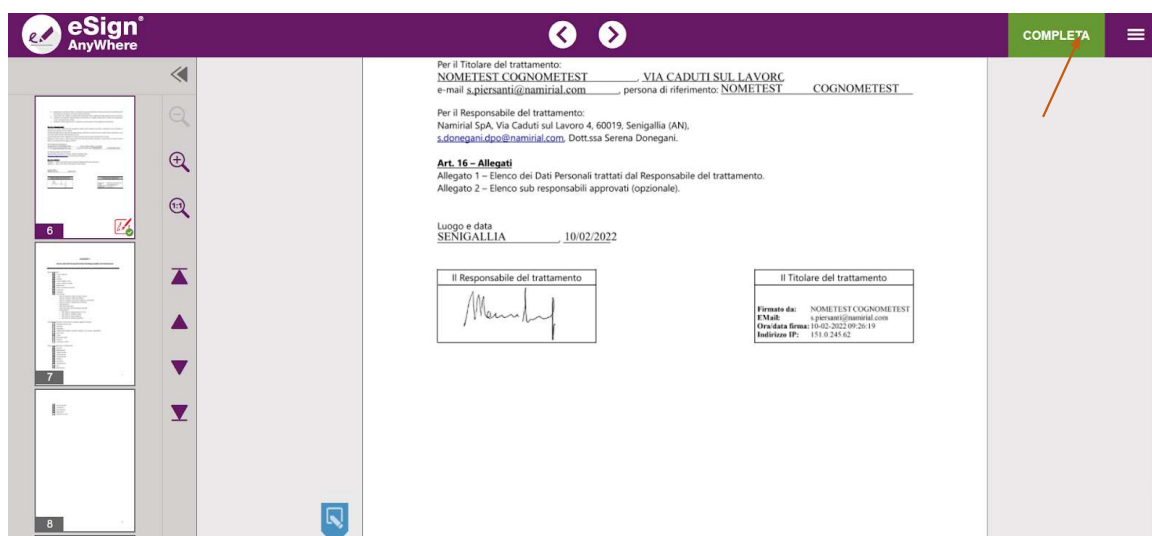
eSign® AnyWhere

COMPLETA

6

7

8

Per il Titolare del trattamento:
NOMETEST COGNOMETEST, VIA CADUTI SUL LAVORC
e-mail s.piersanti@namirial.com, persona di riferimento: NOMETEST COGNOMETEST

Per il Responsabile del trattamento:
Namirial SpA, Via Caduti sul Lavoro 4, 60019, Senigallia (AN), s.donegani.dpo@namirial.com, Dott.ssa Serena Donegani.

Art. 16 – Allegati
Allegato 1 – Elenco dei Dati Personali trattati dal Responsabile del trattamento.
Allegato 2 – Elenco sub responsabili approvati (opzionale).

Luogo e data
SENIGALLIA, 10/02/2022

Il Responsabile del trattamento

Il Titolare del trattamento

Firmato da: NOMETEST COGNOMETEST
EMail: s.piersanti@namirial.com
Ora/data firma: 10-02-2022 09:26:19
Indirizzo IP: 151.0.245.62